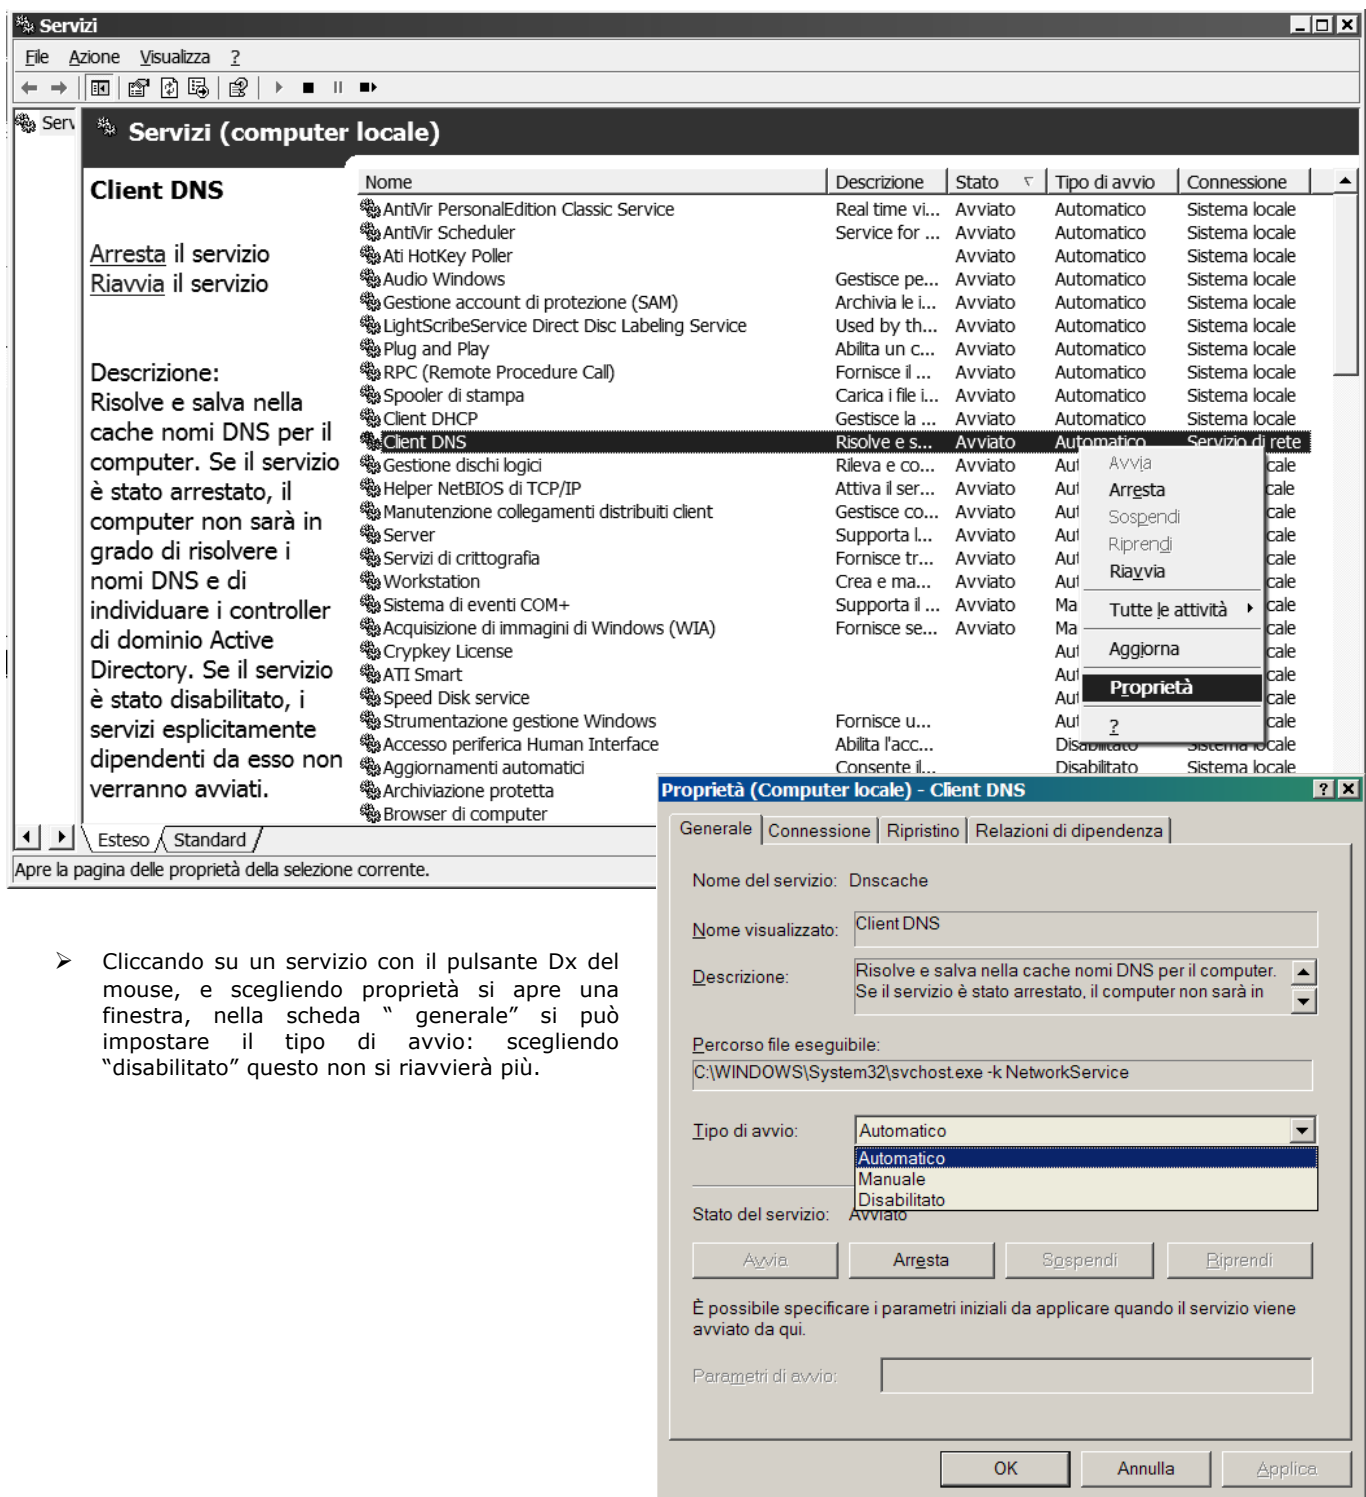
Servizi

File Azione Visualizza ?

Serv

Servizi (computer locale)

Client DNS

Arresta il servizio
Riavvia il servizio

Descrizione:
Risolve e salva nella cache nomi DNS per il computer. Se il servizio è stato arrestato, il computer non sarà in grado di risolvere i nomi DNS e di individuare i controller di dominio Active Directory. Se il servizio è stato disabilitato, i servizi esplicitamente dipendenti da esso non verranno avviati.

| Nome | Descrizione | Stato | Tipo di avvio | Connessione |
|---|---|---|---|---|
| AntiVir PersonalEdition Classic Service | Real time vi... | Avviato | Automatico | Sistema locale |
| AntiVir Scheduler | Service for ... | Avviato | Automatico | Sistema locale |
| Ati HotKey Poller | | Avviato | Automatico | Sistema locale |
| Audio Windows | Gestisce pe... | Avviato | Automatico | Sistema locale |
| Gestione account di protezione (SAM) | Archivia le i... | Avviato | Automatico | Sistema locale |
| LightScribeService Direct Disc Labeling Service | Used by th... | Avviato | Automatico | Sistema locale |
| Plug and Play | Abilita un c... | Avviato | Automatico | Sistema locale |
| RPC (Remote Procedure Call) | Fornisce il ... | Avviato | Automatico | Sistema locale |
| Spooler di stampa | Carica i file i... | Avviato | Automatico | Sistema locale |
| Client DHCP | Gestisce la ... | Avviato | Automatico | Sistema locale |
| Client DNS | Risolve e s... | Avviato | Automatico | Servizio di rete |
| Gestione dischi logici | Rileva e co... | Avviato | Aut | cale |
| Helper NetBIOS di TCP/IP | Attiva il ser... | Avviato | Aut | cale |
| Manutenzione collegamenti distribuiti client | Gestisce co... | Avviato | Aut | cale |
| Server | Supporta l... | Avviato | Aut | cale |
| Servizi di crittografia | Fornisce tr... | Avviato | Aut | cale |
| Workstation | Crea e ma... | Avviato | Aut | cale |
| Sistema di eventi COM+ | Supporta il ... | Avviato | Ma | cale |
| Acquisizione di immagini di Windows (WIA) | Fornisce se... | Avviato | Ma | cale |
| Crypkey License | | | Aut | cale |
| ATI Smart | | | Aut | cale |
| Speed Disk service | | | Aut | cale |
| Strumentazione gestione Windows | Fornisce u... | | Aut | cale |
| Accesso periferica Human Interface | Abilita l'acc... | | Disabilitato | Sistema locale |
| Aggiornamenti automatici | Consente il... | | Disabilitato | Sistema locale |
| Archiviazione protetta | | | | |
| Browser di computer | | | | |

Avvia
Arresta
Sospendi
Riprendi
Riavvia
Tutte le attività
Aggiorna
Proprietà
?

Esteso Standard

Apre la pagina delle proprietà della selezione corrente.

Proprietà (Computer locale) - Client DNS

Generale Connessione Ripristino Relazioni di dipendenza

Nome del servizio: Dnscache

Nome visualizzato: Client DNS

Descrizione: Risolve e salva nella cache nomi DNS per il computer. Se il servizio è stato arrestato, il computer non sarà in

Percorso file eseguibile:
C:\WINDOWS\System32\svchost.exe -k NetworkService

Tipo di avvio: Automatico
Automatico
Manuale
Disabilitato

Stato del servizio: Avviato

Avvia Arresta Sospendi Riprendi

È possibile specificare i parametri iniziali da applicare quando il servizio viene avviato da qui.

Parametri di avvio:

OK Annulla Applica

➢ Cliccando su un servizio con il pulsante Dx del mouse, e scegliendo proprietà si apre una finestra, nella scheda " generale" si può impostare il tipo di avvio: scegliendo "disabilitato" questo non si riavvierà più.